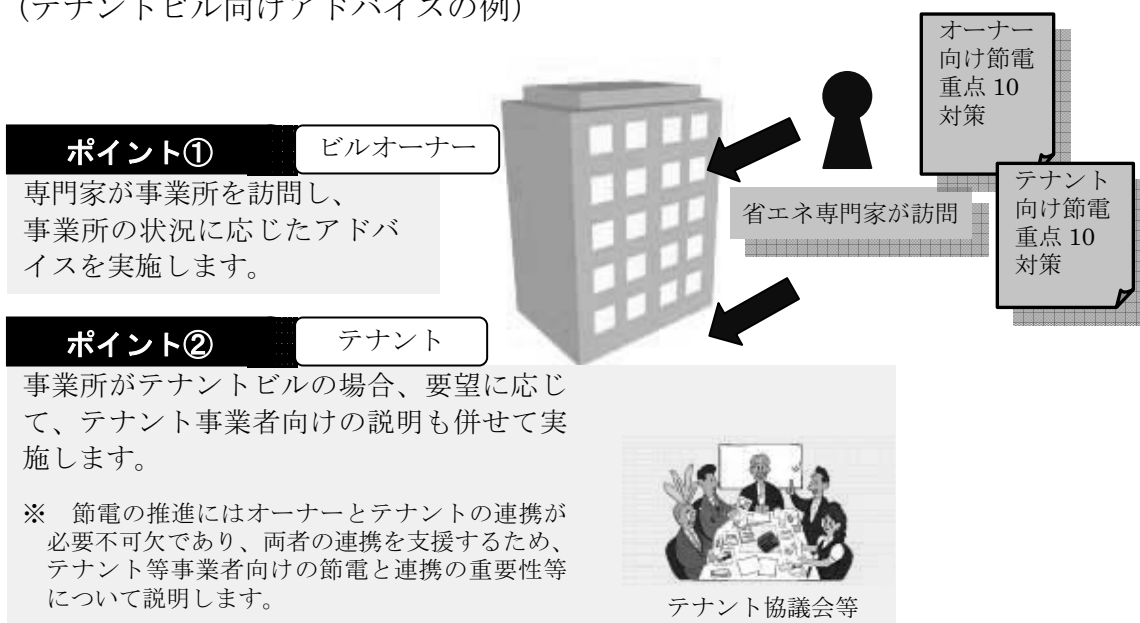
(テナントビル向けアドバイスの例)

オーナー向け節電重点 10 対策

ポイント①　ビルオーナー

専門家が事業所を訪問し、事業所の状況に応じたアドバイスを実施します。

省エネ専門家が訪問

テナント向け節電重点 10 対策

ポイント②　テナント

事業所がテナントビルの場合、要望に応じて、テナント事業者向けの説明も併せて実施します。

※　節電の推進にはオーナーとテナントの連携が必要不可欠であり、両者の連携を支援するため、テナント等事業者向けの節電と連携の重要性等について説明します。

テナント協議会等